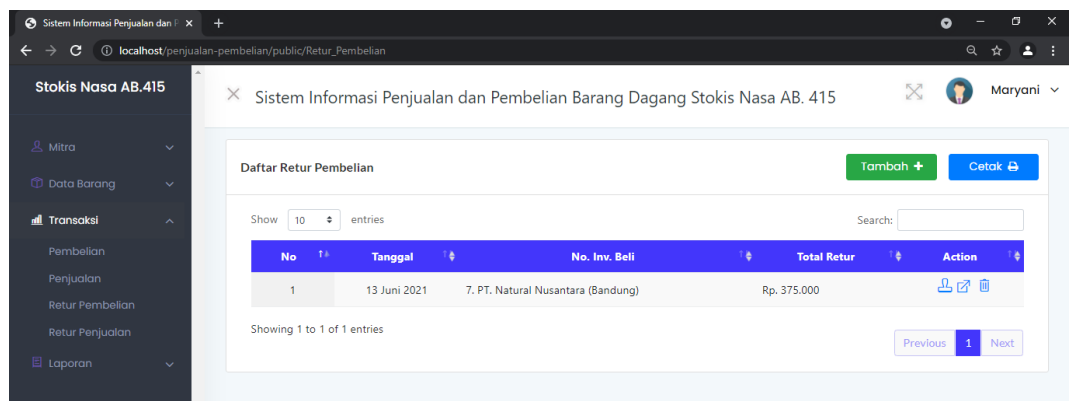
Sistem Informasi Penjualan dan P ×

localhost/penjualan-pembelian/public/Retur_Pembelian

Stokis Nasa AB.415

Mitra

Data Barang

Transaksi

Pembelian

Penjualan

Retur Pembelian

Retur Penjualan

Laporan

× Sistem Informasi Penjualan dan Pembelian Barang Dagang Stokis Nasa AB. 415

Maryani

Daftar Retur Pembelian

Tambah +

Cetak

Show 10 entries

Search:

| No | Tanggal | No. Inv. Beli | Total Retur | Action |
|---|---|---|---|---|
| 1 | 13 Juni 2021 | 7. PT. Natural Nusantara (Bandung) | Rp. 375.000 | |

Showing 1 to 1 of 1 entries

Previous 1 Next